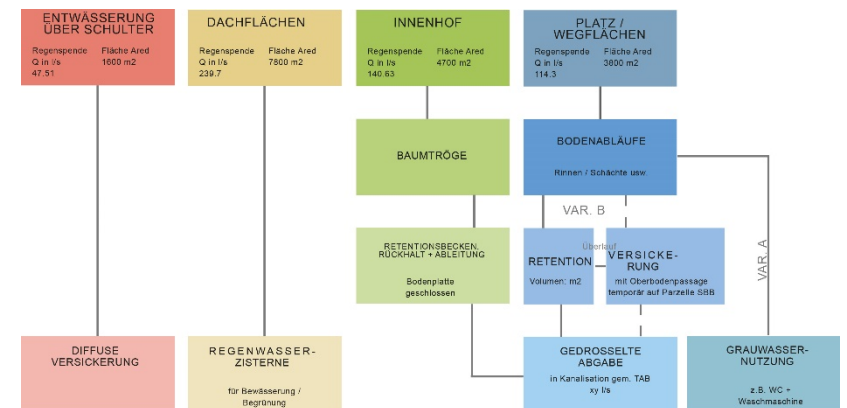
ENTWÄSSERUNG ÜBER SCHULTER
Regenspende Q in l/s 47.51
Fläche Ared 1600 m2

DACHFLÄCHEN
Regenspende Q in l/s 239.7
Fläche Ared 7800 m2

INNENHOF
Regenspende Q in l/s 140.63
Fläche Ared 4700 m2

PLATZ / WEGFLÄCHEN
Regenspende Q in l/s 114.3
Fläche Ared 3600 m2

BAUMTRÖGE

BODENABLÄUFE
Rinnen / Schächte usw.

VAR. B

VAR. A

RETENTIONSBECKEN, RÜCKHALT + ABLEITUNG
Bodenplatte geschlossen

Überlauf

RETENTION
Volumen: m2

VERSICKERUNG
mit Oberbodenpassage temporär auf Parzelle SBB

DIFFUSE VERSICKERUNG

REGENWASSERZISTERNE
für Bewässerung / Begrünung

GEDROSSELTE ABGABE
in Kanalisation gem. TAB xy l/s

GRAUWASSERNUTZUNG
z.B. WC + Waschmaschine